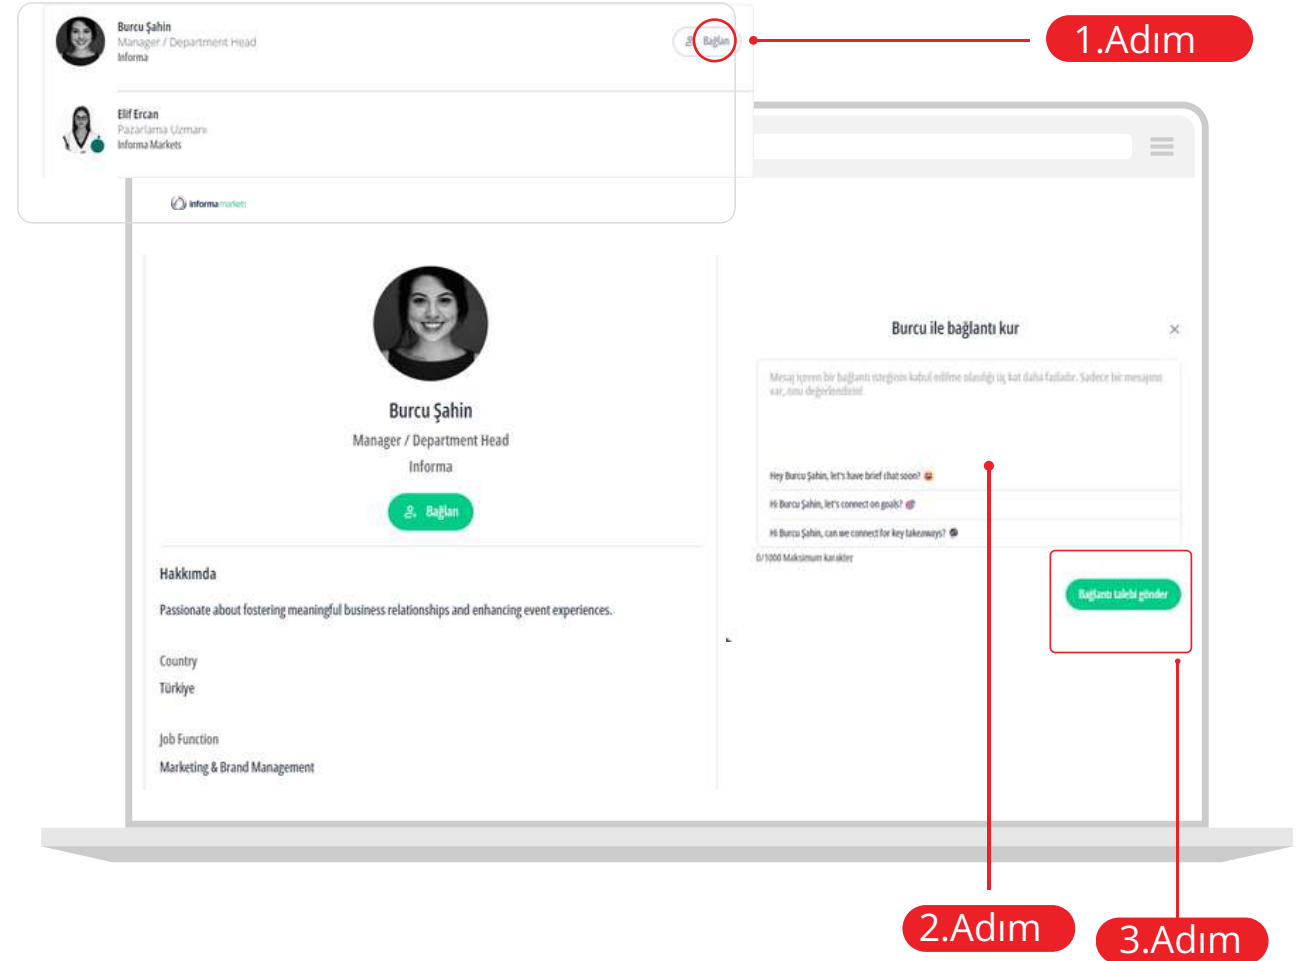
Burcu Şahin
Manager / Department Head
Informa

Bağlan

1.Adım

Elif Ercan
Pazarlama Uzmanı
Informa Markets

informa markets

Burcu Şahin
Manager / Department Head
Informa

Bağlan

Hakkımda

Passionate about fostering meaningful business relationships and enhancing event experiences.

Country
Türkiye

Job Function
Marketing & Brand Management

Burcu ile bağlantı kur

Mesaj içeren bir bağlantı isteğinin kabul edilme olasılığı üç kat daha fazladır. Sadece bir mesajınız var, onu değerlendirin!

Hey Burcu Şahin, let's have brief chat soon?
Hi Burcu Şahin, let's connect on goals?
Hi Burcu Şahin, can we connect for key takeaways?

0/1000 Maksimum karakter

Bağlantı talebi gönder

2.Adım

3.Adım